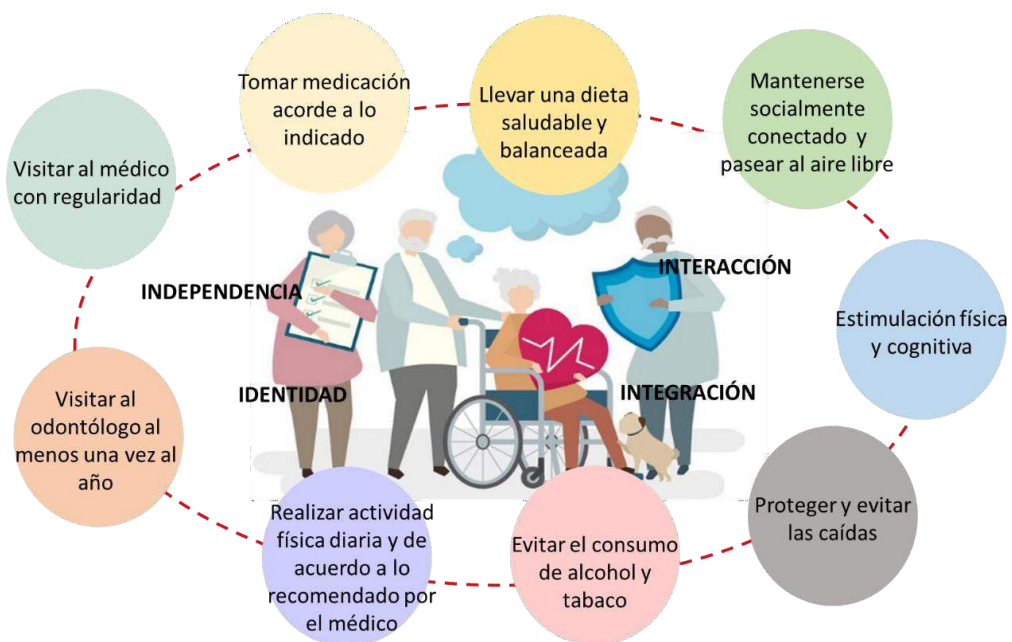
Tomar medicación acorde a lo indicado

Llevar una dieta saludable y balanceada

Mantenerse socialmente conectado y pasear al aire libre

Visitar al médico con regularidad

INDEPENDENCIA

INTERACCIÓN

Estimulación física y cognitiva

IDENTIDAD

INTEGRACIÓN

Visitar al odontólogo al menos una vez al año

Proteger y evitar las caídas

Realizar actividad física diaria y de acuerdo a lo recomendado por el médico

Evitar el consumo de alcohol y tabaco